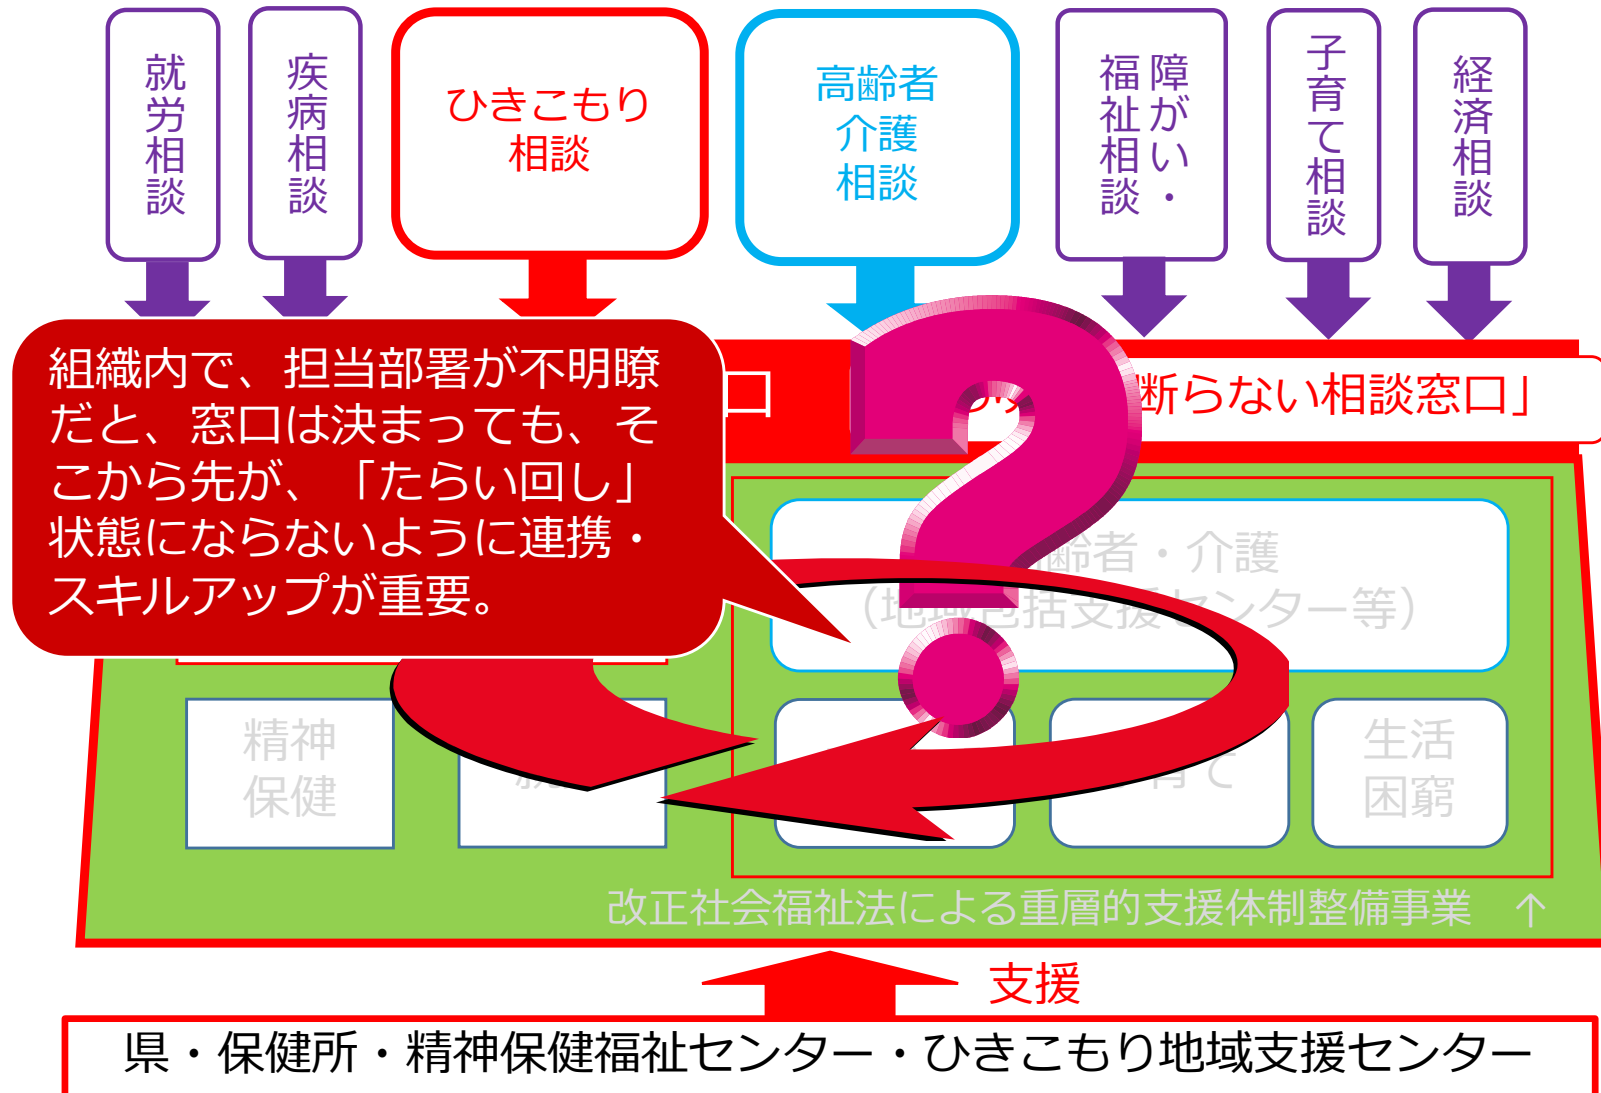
就労相談

疾病相談

ひきこもり相談

高齢者介護相談

障がい・福祉相談

子育て相談

経済相談

組織内で、担当部署が不明瞭だと、窓口は決まっても、そこから先が、「たらい回し」状態にならないように連携・スキルアップが重要。

口

断らない相談窓口」

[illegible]齢者・介護（地域包括支援センター等）

精神保健

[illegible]

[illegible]育て

生活困窮

改正社会福祉法による重層的支援体制整備事業　↑

支援

県・保健所・精神保健福祉センター・ひきこもり地域支援センター